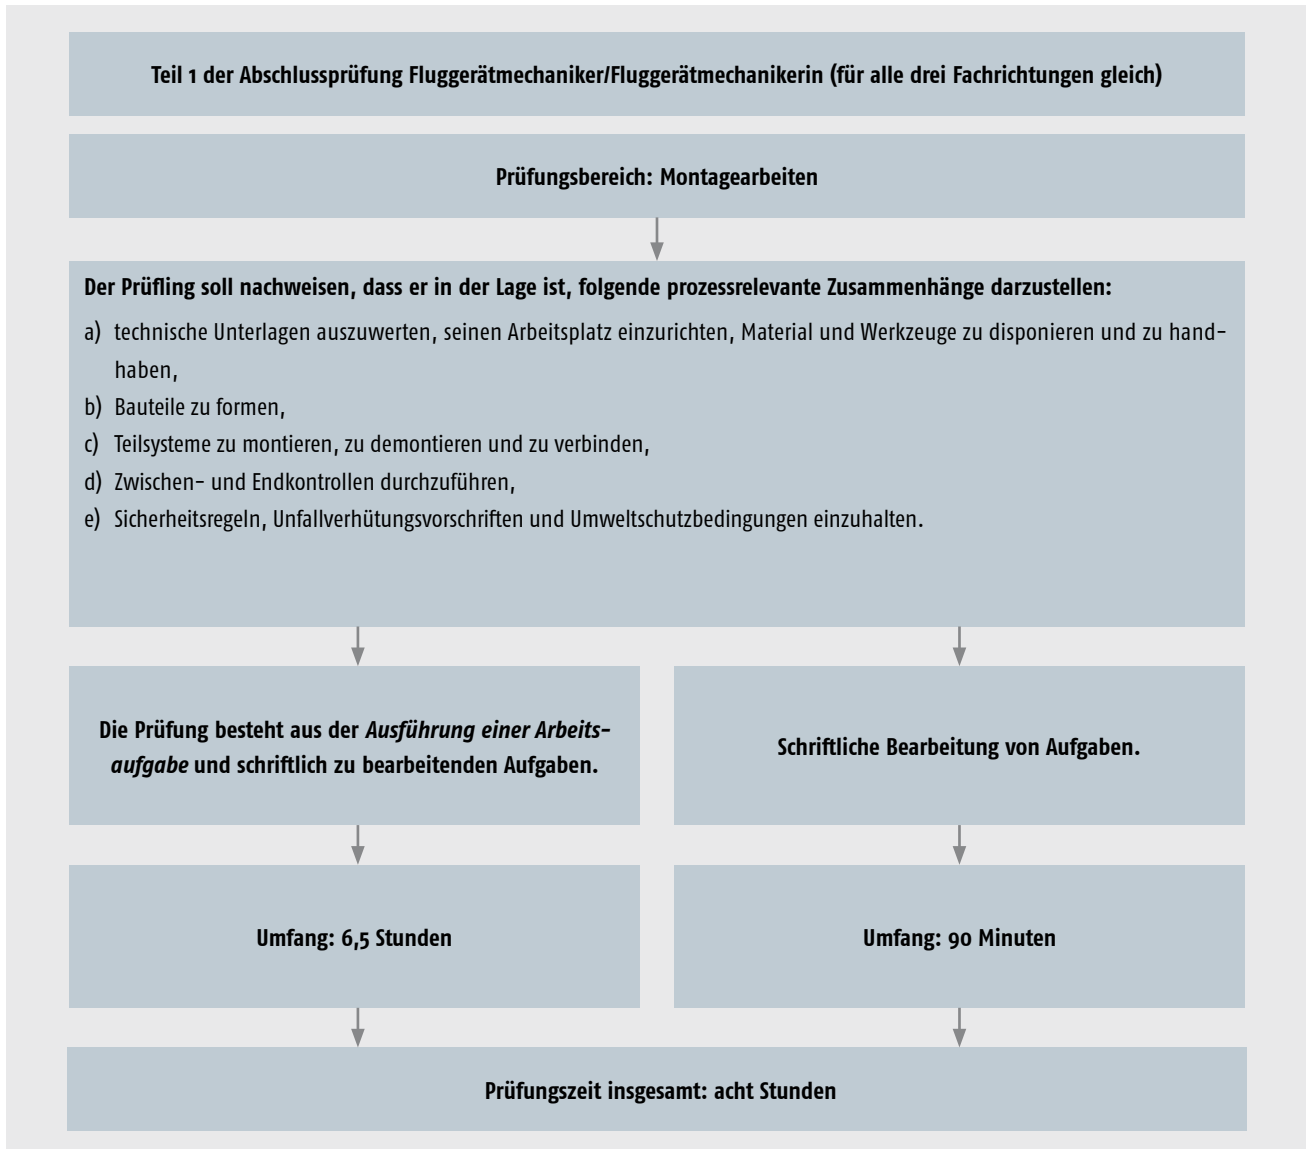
Teil 1 der Abschlussprüfung Fluggerätmechaniker/Fluggerätmechanikerin (für alle drei Fachrichtungen gleich)

Prüfungsbereich: Montagearbeiten

Der Prüfling soll nachweisen, dass er in der Lage ist, folgende prozessrelevante Zusammenhänge darzustellen:

a) technische Unterlagen auszuwerten, seinen Arbeitsplatz einzurichten, Material und Werkzeuge zu disponieren und zu handhaben,
b) Bauteile zu formen,
c) Teilsysteme zu montieren, zu demontieren und zu verbinden,
d) Zwischen- und Endkontrollen durchzuführen,
e) Sicherheitsregeln, Unfallverhütungsvorschriften und Umweltschutzbedingungen einzuhalten.

Die Prüfung besteht aus der *Ausführung einer Arbeitsaufgabe* und schriftlich zu bearbeitenden Aufgaben.

Schriftliche Bearbeitung von Aufgaben.

Umfang: 6,5 Stunden

Umfang: 90 Minuten

Prüfungszeit insgesamt: acht Stunden